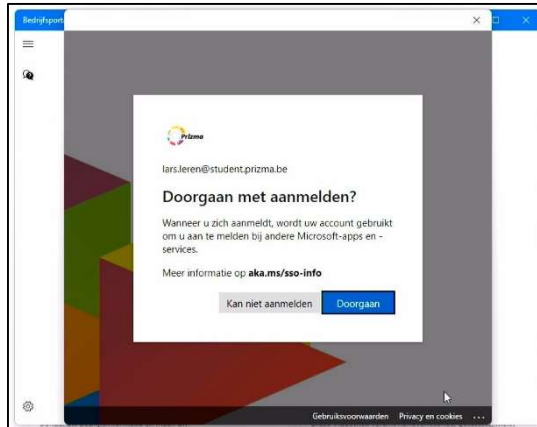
Bedrijfsport

×

Prizma

lars.leren@student.prizma.be

Doorgaan met aanmelden?

Wanneer u zich aanmeldt, wordt uw account gebruikt om u aan te melden bij andere Microsoft-apps en -services.

Meer informatie op **aka.ms/sso-info**

Kan niet aanmelden | Doorgaan

Gebruiksvoorwaarden   Privacy en cookies   ...